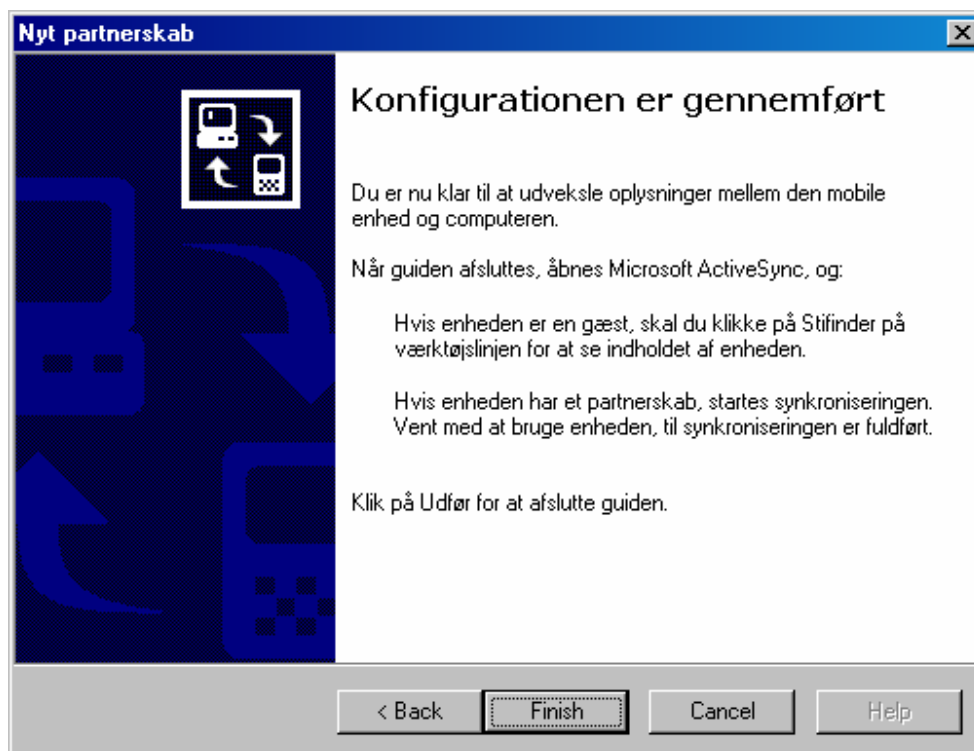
Nyt partnerskab

Konfigurationen er gennemført

Du er nu klar til at udveksle oplysninger mellem den mobile enhed og computeren.

Når guiden afsluttes, åbnes Microsoft ActiveSync, og:

Hvis enheden er en gæst, skal du klikke på Stifinder på værktøjslinjen for at se indholdet af enheden.

Hvis enheden har et partnerskab, startes synkroniseringen. Vent med at bruge enheden, til synkroniseringen er fuldført.

Klik på Udfør for at afslutte guiden.

< Back
Finish
Cancel
Help